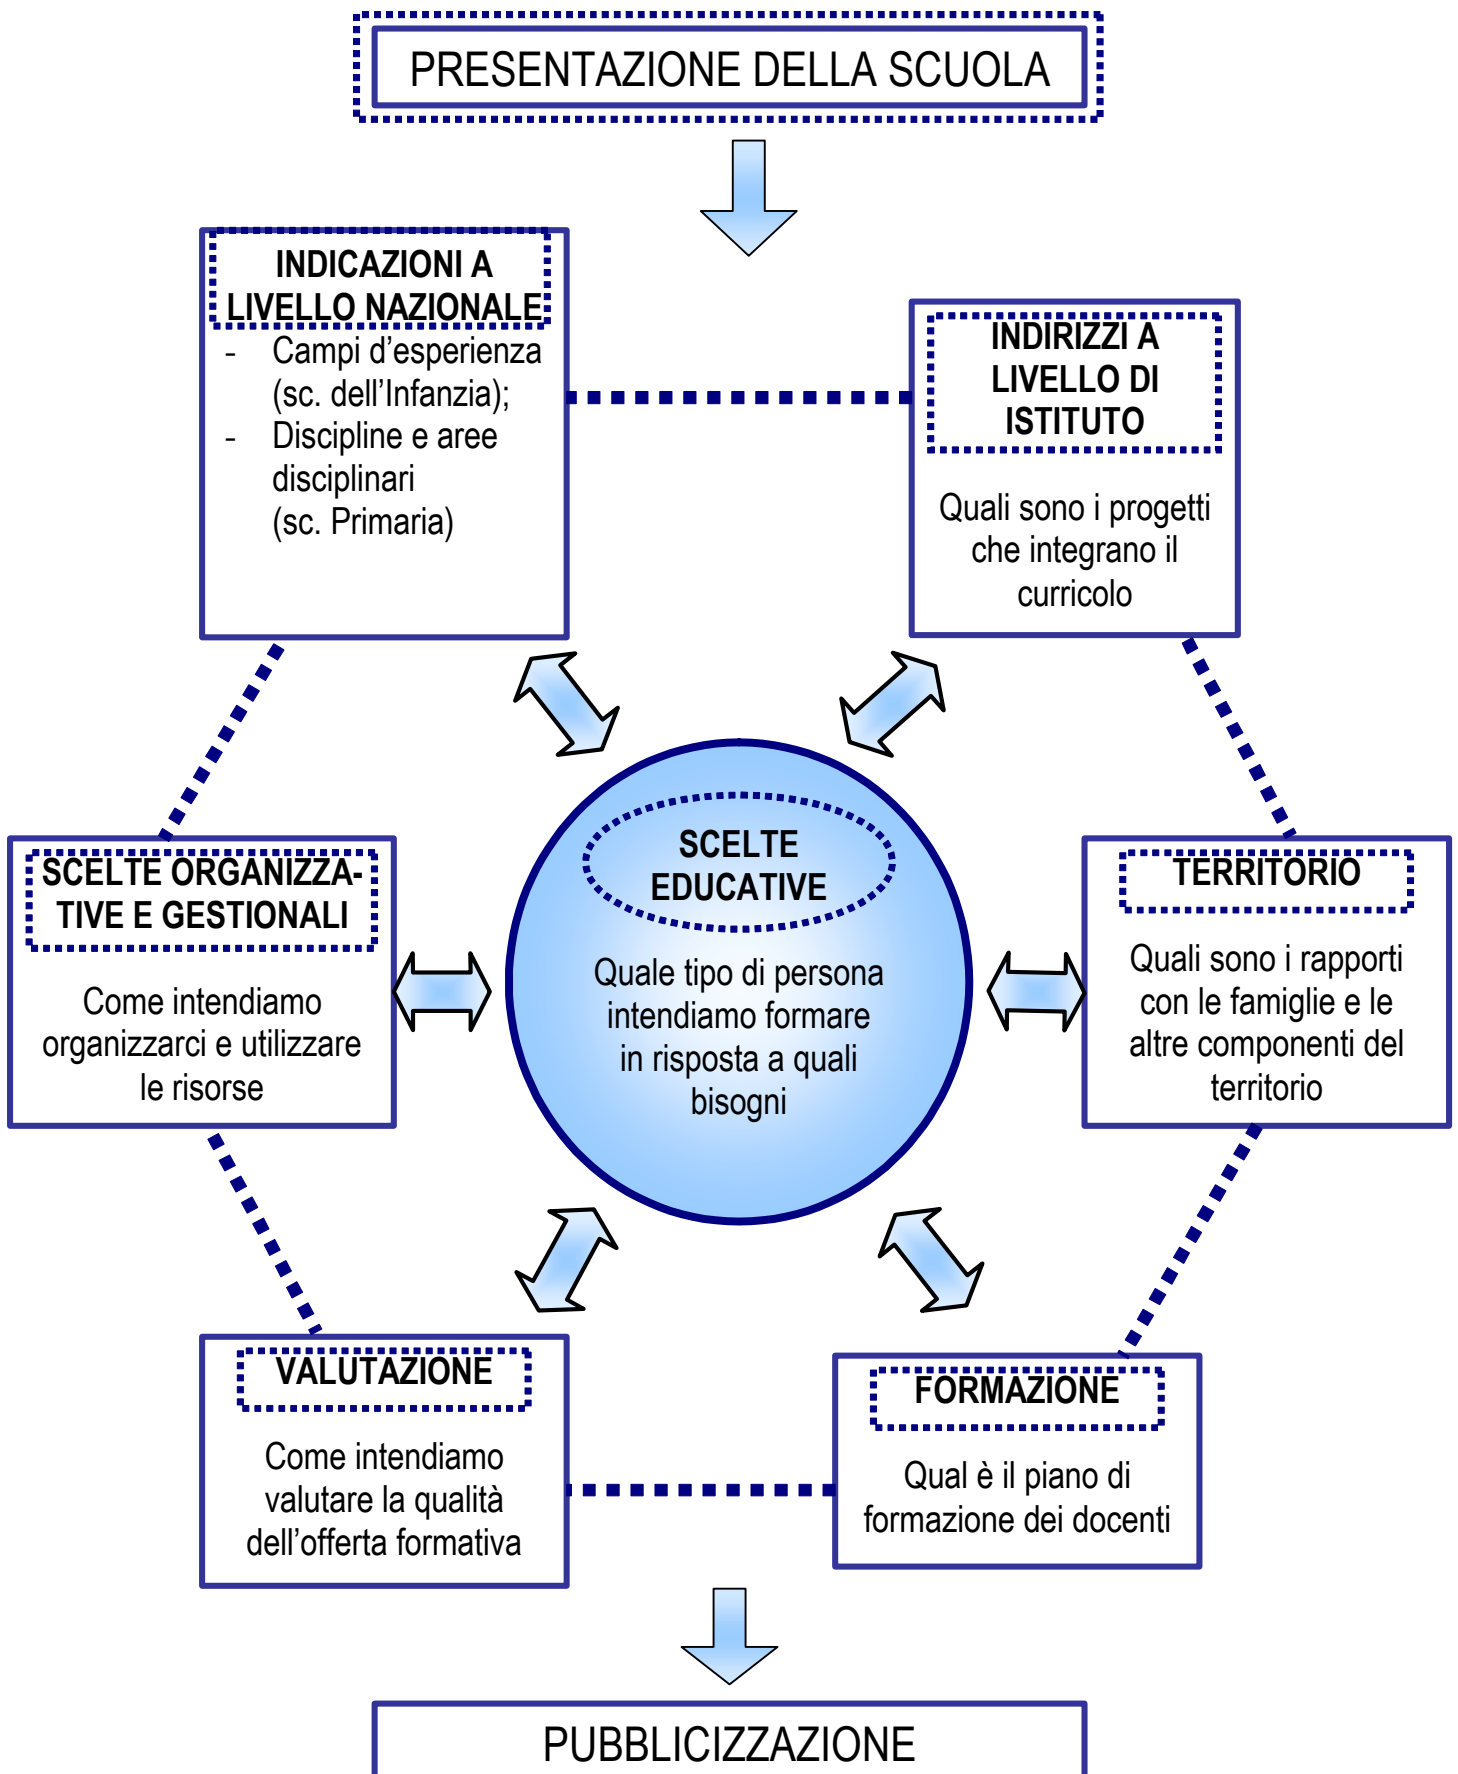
PRESENTAZIONE DELLA SCUOLA

INDICAZIONI A LIVELLO NAZIONALE

- Campi d’esperienza (sc. dell’Infanzia);
- Discipline e aree disciplinari (sc. Primaria)

INDIRIZZI A LIVELLO DI ISTITUTO

Quali sono i progetti che integrano il curricolo

SCELTE EDUCATIVE

Quale tipo di persona intendiamo formare in risposta a quali bisogni

SCELTE ORGANIZZATIVE E GESTIONALI

Come intendiamo organizzarci e utilizzare le risorse

TERRITORIO

Quali sono i rapporti con le famiglie e le altre componenti del territorio

VALUTAZIONE

Come intendiamo valutare la qualità dell’offerta formativa

FORMAZIONE

Qual è il piano di formazione dei docenti

PUBBLICIZZAZIONE